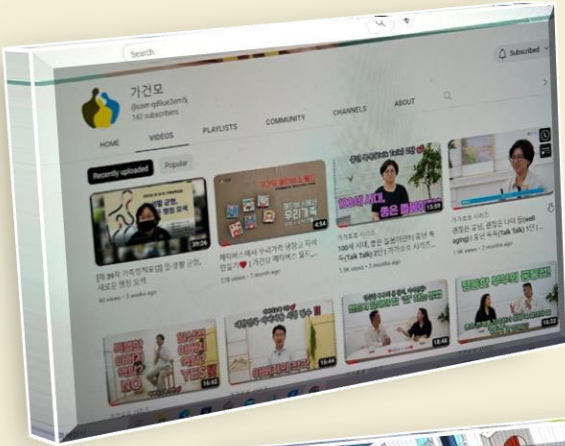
Search

Subscribed

가건모
@user-q6ue2em7j
143 subscribers

HOME
VIDEOS
PLAYLISTS
COMMUNITY
CHANNELS
ABOUT

Recently uploaded
Popular

20:26
[제 39차 가족건강포럼] 암 생활 균형, 새로운 행복 모색
40 views • 3 weeks ago

4:54
메타버스에서 우리가족 생길고 자세 만들기 ❤️ | 가건모 메타버스 월드...
128 views • 1 month ago

15:59
100세 시대, 좋은 노화 | 가건모 토크(Talk Talk)
1.1K views • 2 months ago

가건모 토크 시리즈
건강한 균형, 생활 다이 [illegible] aging
114 views • 2 months ago

14:42

15:44

18:48

16:22